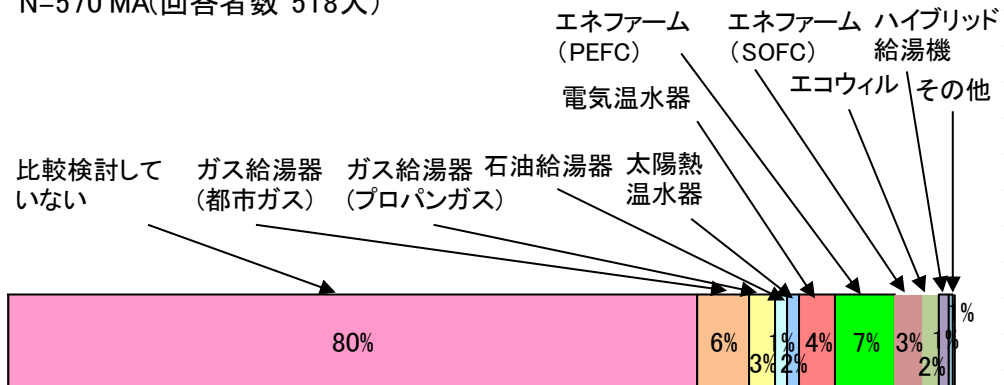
N=570 MA(回答者数 518人)

エネファーム (PEFC)

エネファーム (SOFC)

ハイブリッド給湯機

電気温水器

エコウィル

その他

比較検討していない

ガス給湯器 (都市ガス)

ガス給湯器 (プロパンガス)

石油給湯器

太陽熱温水器

80%

6%

3%

1%

2%

4%

7%

3%

2%

1%

%